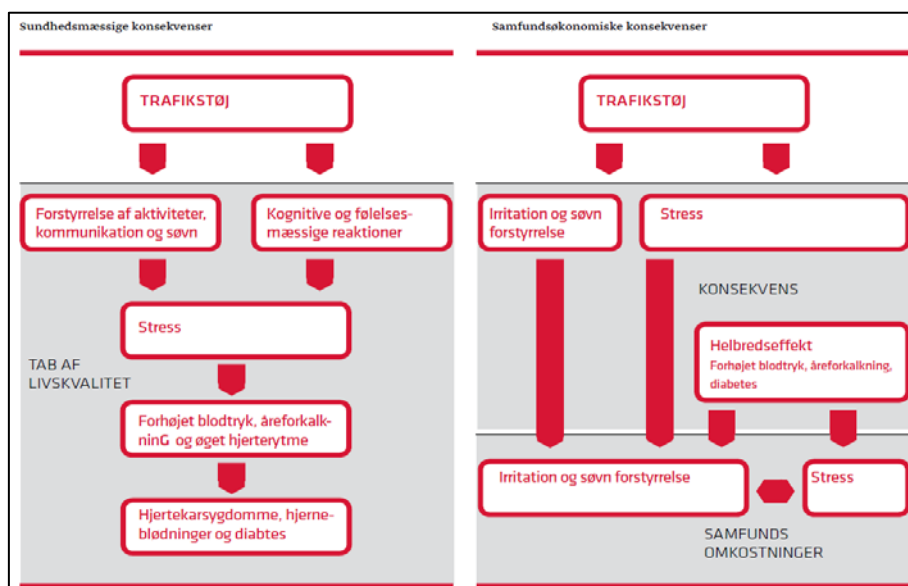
Sundhedsmæssige konsekvenser

TRAFIKSTØJ

Forstyrrelse af aktiviteter, kommunikation og søvn

Kognitive og følelsesmæssige reaktioner

Stress

TAB AF LIVSKVALITET

Forhøjet blodtryk, åreforkalkninG og øget hjerterytme

Hjertekarsygdomme, hjerneblødninger og diabtes

Samfundsøkonomiske konsekvenser

TRAFIKSTØJ

Irritation og søvn forstyrrelse

Stress

KONSEKVENS

Helbredseffekt
Forhøjet blodtryk, åreforkalkning, diabetes

Irritation og søvn forstyrrelse

Stress

SAMFUNDS OMKOSTNINGER